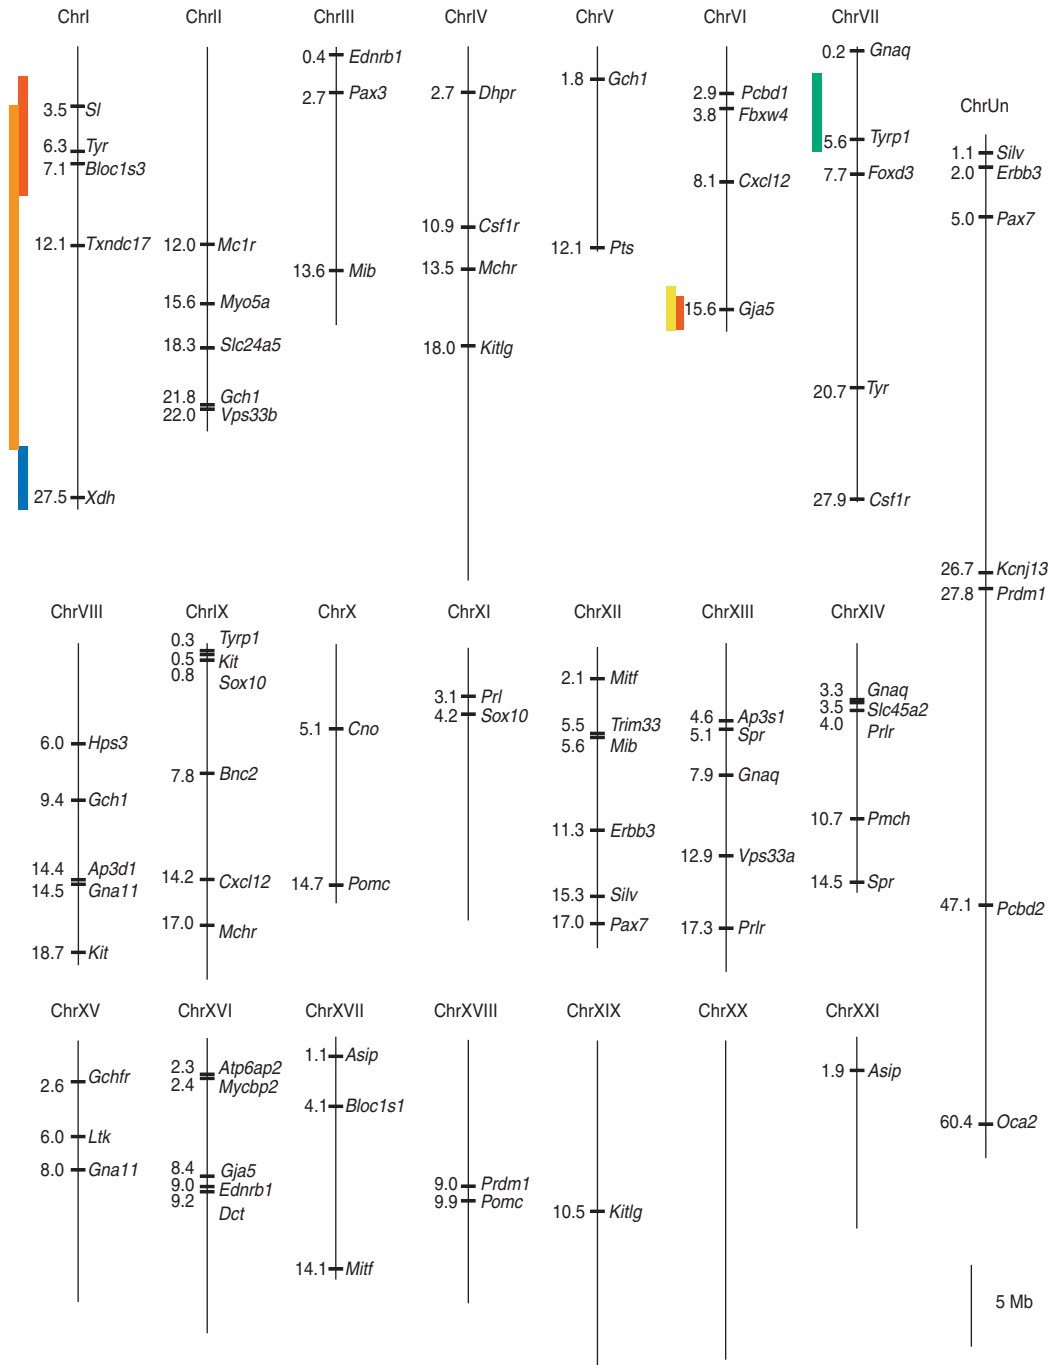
ChrI
3.5 Sl
6.3 Tyr
7.1 Bloc1s3
12.1 Txndc17
27.5 Xdh

ChrII
12.0 Mc1r
15.6 Myo5a
18.3 Slc24a5
21.8 Gch1
22.0 Vps33b

ChrIII
0.4 Ednrb1
2.7 Pax3
13.6 Mib

ChrIV
2.7 Dhpr
10.9 Csf1r
13.5 Mchr
18.0 Kitlg

ChrV
1.8 Gch1
12.1 Pts

ChrVI
2.9 Pcbd1
3.8 Fbxw4
8.1 Cxcl12
15.6 Gja5

ChrVII
0.2 Gnaq
5.6 Tyrp1
7.7 Foxd3
20.7 Tyr
27.9 Csf1r

ChrUn
1.1 Silv
2.0 Erbb3
5.0 Pax7
26.7 Kcnj13
27.8 Prdm1
47.1 Pcbd2
60.4 Oca2

ChrVIII
6.0 Hps3
9.4 Gch1
14.4 Ap3d1
14.5 Gna11
18.7 Kit

ChrIX
0.3 Tyrp1
0.5 Kit
0.8 Sox10
7.8 Bnc2
14.2 Cxcl12
17.0 Mchr

ChrX
5.1 Cno
14.7 Pomc

ChrXI
3.1 Prl
4.2 Sox10

ChrXII
2.1 Mitf
5.5 Trim33
5.6 Mib
11.3 Erbb3
15.3 Silv
17.0 Pax7

ChrXIII
4.6 Ap3s1
5.1 Spr
7.9 Gnaq
12.9 Vps33a
17.3 Prlr

ChrXIV
3.3 Gnaq
3.5 Slc45a2
4.0 Prlr
10.7 Pmch
14.5 Spr

ChrXV
2.6 Gchfr
6.0 Ltk
8.0 Gna11

ChrXVI
2.3 Atp6ap2
2.4 Mycbp2
8.4 Gja5
9.0 Ednrb1
9.2 Dct

ChrXVII
1.1 Asip
4.1 Bloc1s1
14.1 Mitf

ChrXVIII
9.0 Prdm1
9.9 Pomc

ChrXIX
10.5 Kitlg

ChrXX

ChrXXI
1.9 Asip

5 Mb